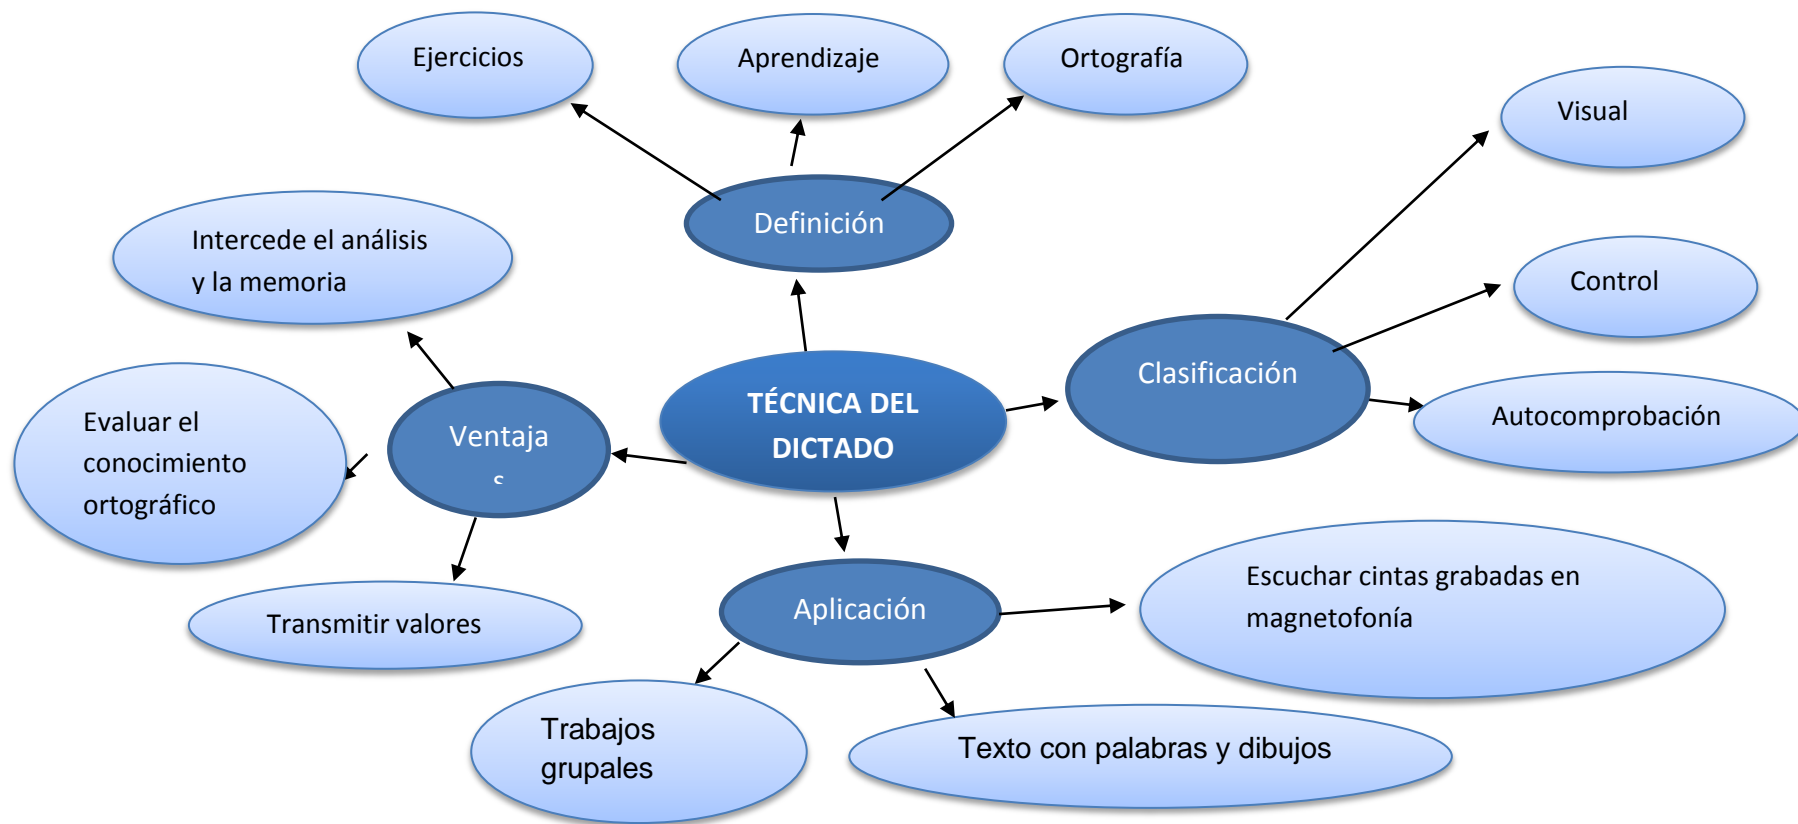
Ejercicios

Aprendizaje

Ortografía

Definición

Visual

Intercede el análisis y la memoria

Control

Clasificación

TÉCNICA DEL DICTADO

Autocomprobación

Evaluar el conocimiento ortográfico

Ventaja s

Aplicación

Escuchar cintas grabadas en magnetofonía

Transmitir valores

Trabajos grupales

Texto con palabras y dibujos